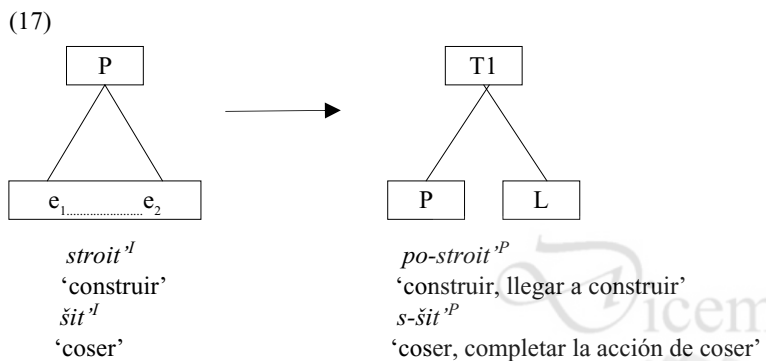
(17)

P

$e_1$.................... $e_2$

T1

P

L

*stroit'*$^{I}$
'construir'
*šit'*$^{I}$
'coser'

*po-stroit'*$^{P}$
'construir, llegar a construir'
*s-šit'*$^{P}$
'coser, completar la acción de coser'

Dicem